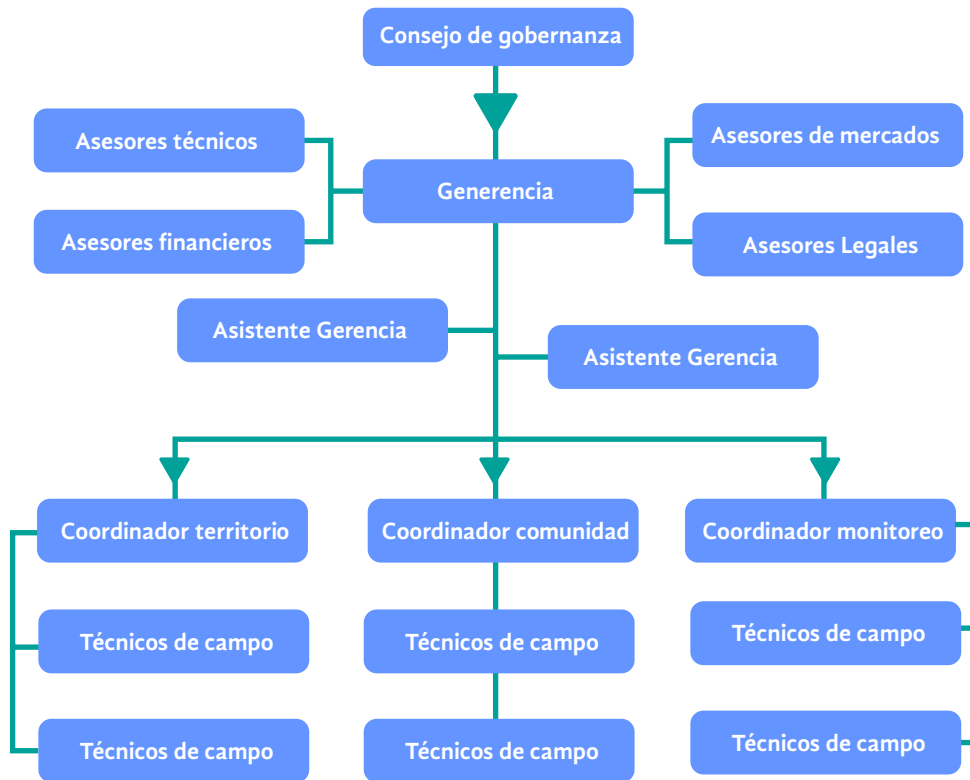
Consejo de gobernanza

Asesores técnicos

Asesores financieros

Generencia

Asesores de mercados

Asesores Legales

Asistente Gerencia

Asistente Gerencia

Coordinador territorio

Técnicos de campo

Técnicos de campo

Coordinador comunidad

Técnicos de campo

Técnicos de campo

Coordinador monitoreo

Técnicos de campo

Técnicos de campo